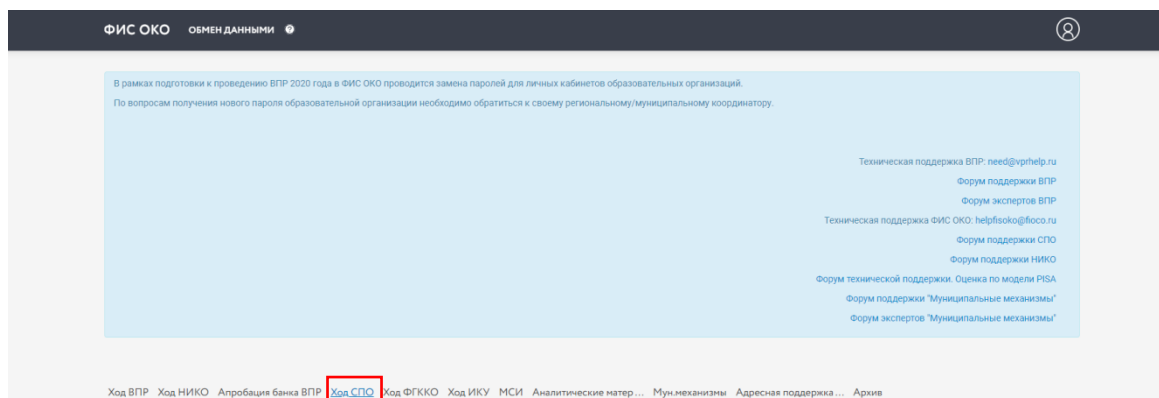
ФИС ОКО ОБМЕН ДАННЫМИ

В рамках подготовки к проведению ВПР 2020 года в ФИС ОКО проводится замена паролей для личных кабинетов образовательных организаций.

По вопросам получения нового пароля образовательной организации необходимо обратиться к своему региональному/муниципальному координатору.

Техническая поддержка ВПР: need@vprhelp.ru
Форум поддержки ВПР
Форум экспертов ВПР
Техническая поддержка ФИС ОКО: helpfisoko@fioco.ru
Форум поддержки СПО
Форум поддержки НИКО
Форум технической поддержки. Оценка по модели PISA
Форум поддержки "Муниципальные механизмы"
Форум экспертов "Муниципальные механизмы"

Ход ВПР Ход НИКО Апробация банка ВПР Ход СПО Ход ФГККО Ход ИКУ МСИ Аналитические матер... Мун.механизмы Адресная поддержка... Архив